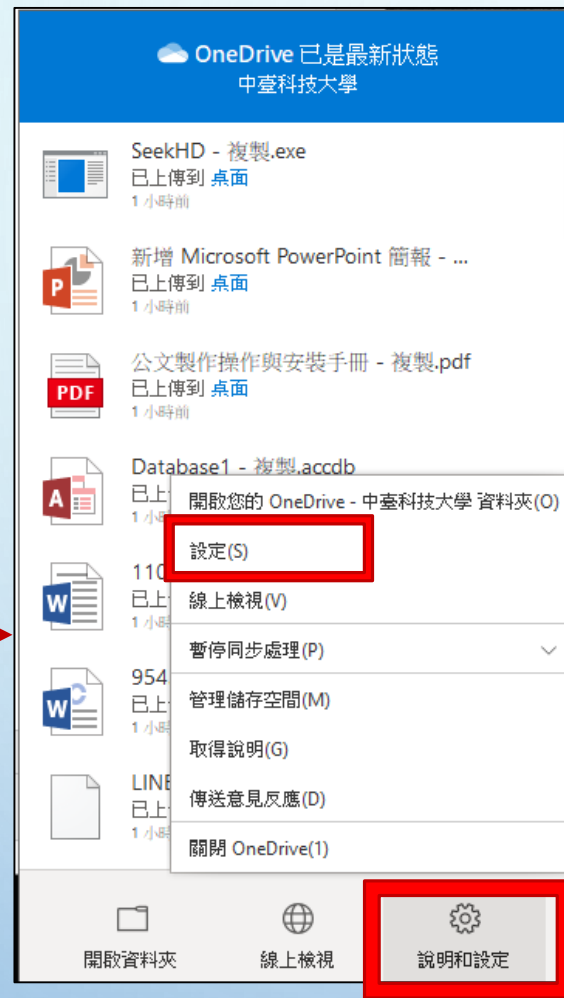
OneDrive 已是最新狀態
中臺科技大學

SeekHD - 複製.exe
已上傳到 点面
1 小時前

新增 Microsoft PowerPoint 簡報 - ...
已上傳到 点面
1 小時前

公文製作操作與安裝手冊 - 複製.pdf
已上傳到 点面
1 小時前

Database1 - 複製.accdb
已上
1 小

110
已上
1 小

954
已上
1 小

LINE
已上
1 小

開啟您的 OneDrive - 中臺科技大學 資料夾(O)
設定(S)
線上檢視(V)
暫停同步處理(P)
管理儲存空間(M)
取得說明(G)
傳送意見反應(D)
關閉 OneDrive(1)

開啟資料夾
線上檢視
說明和設定